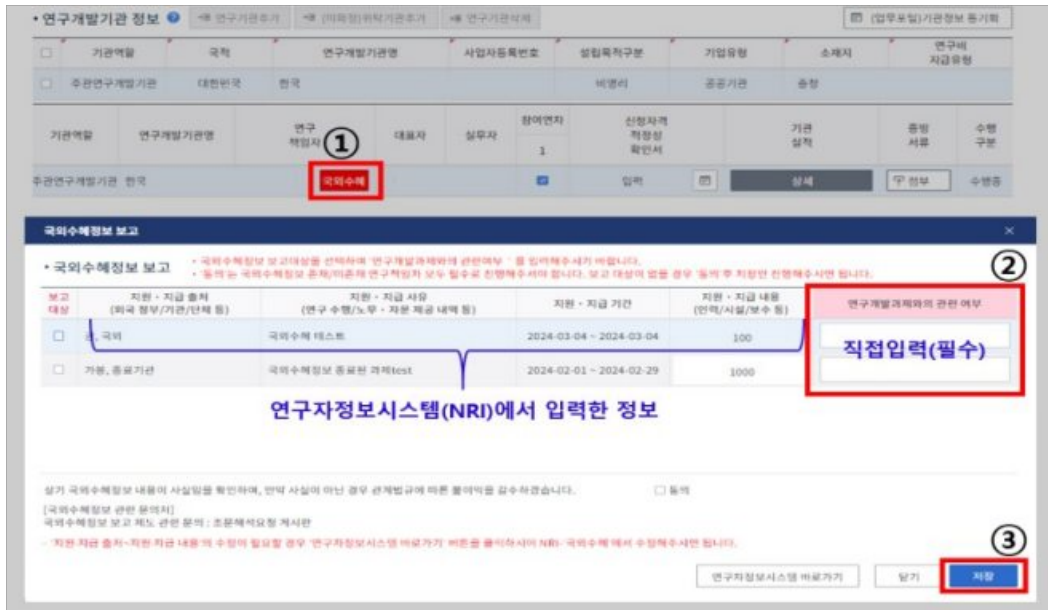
• 연구개발기관 정보 ❓ 연구기관추가 (위탁)위탁기관추가 연구기관삭제 (업무포털)기관정보 동기화

| | 기관역할 | 국적 | 연구개발기관명 | 사업자등록번호 | 설립목적구분 | 기업유형 | 소재지 | 연구비 지급유형 |
|---|---|---|---|---|---|---|---|---|
| | 주관연구개발기관 | 대한민국 | 한국 | | 비영리 | 공공기관 | 충청 | |

| 기관역할 | 연구개발기관명 | 연구책임자 | 대표자 | 실무자 | 참여연차 1 | 신청자격 적정성 확인서 | | 기관 실적 | 증빙 서류 | 수행 구분 |
|---|---|---|---|---|---|---|---|---|---|---|
| 주관연구개발기관 | 한국 | 국외수혜 | | | | 입력 | | 상세 | 첨부 | 수행중 |

①

국외수혜정보 보고 ×

• 국외수혜정보 보고
- 국외수혜정보 보고대상을 선택하여 '연구개발과제와의 관련여부'를 입력해주시기 바랍니다.
- '동의'는 국외수혜정보 존재/미존재 연구책임자 모두 필수로 진행해주셔야 합니다. 보고 대상이 없을 경우 '동의' 후 저장만 진행해주시면 됩니다.

②

| 보고 대상 | 지원 · 지급 출처 (외국 정부/기관/단체 등) | 지원 · 지급 사유 (연구 수행/노무 · 자문 제공 내역 등) | 지원 · 지급 기간 | 지원 · 지급 내용 (인력/시설/보수 등) | 연구개발과제와의 관련 여부 |
|---|---|---|---|---|---|
| ☐ | 국외 | 국외수혜 테스트 | 2024-03-04 ~ 2024-03-04 | 100 | |
| ☐ | 가봉, 종료기관 | 국외수혜정보 종료된 과제test | 2024-02-01 ~ 2024-02-29 | 1000 | |

직접입력(필수)

연구자정보시스템(NRI)에서 입력한 정보

상기 국외수혜정보 내용이 사실임을 확인하며, 만약 사실이 아닌 경우 관계법규에 따른 불이익을 감수하겠습니다. ☐ 동의

[국외수혜정보 관련 문의처]
국외수혜정보 보고 제도 관련 문의 : 조문해석요청 게시판

- '지원 지급 출처~지원 지급 내용'의 수정이 필요할 경우 '연구자정보시스템 바로가기' 버튼을 클릭하셔서 NRI-국외수혜 에서 수정해주시면 됩니다.

③

연구자정보시스템 바로가기 닫기 저장